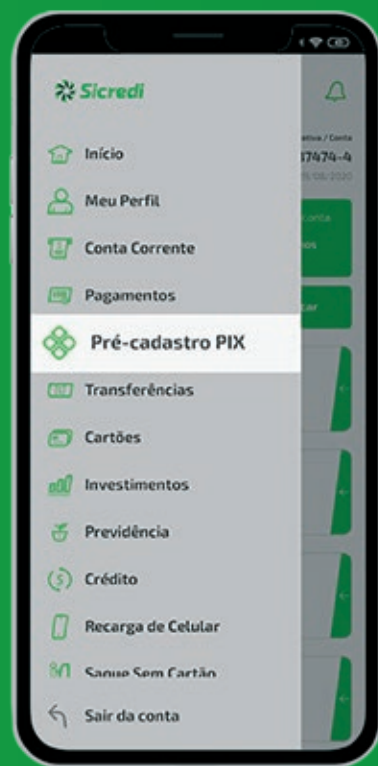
Sicredi

Início

Meu Perfil

Conta Corrente

Pagamentos

Pré-cadastro PIX

Transferências

Cartões

Investimentos

Previdência

Crédito

Recarga de Celular

Saque Sem Cartão

Sair da conta

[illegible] / Conta
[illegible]7474-4
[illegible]/08/2020